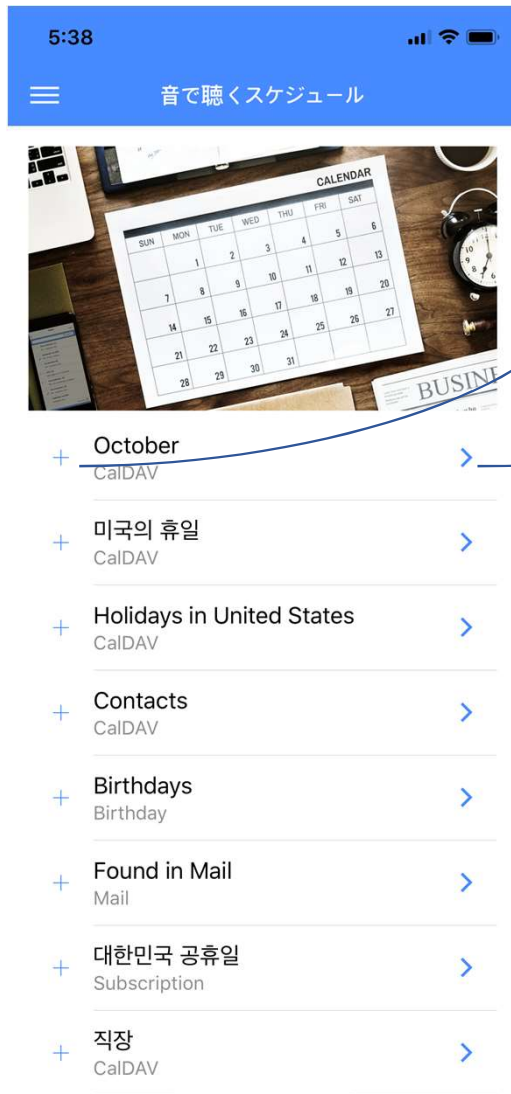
5:38

音で聴くスケジュール

CALENDAR

| SUN | MON | TUE | WED | THU | FRI | SAT |
|---|---|---|---|---|---|---|
| | | 1 | 2 | 3 | 4 | 5 | 6 |
| 7 | 8 | 9 | 10 | 11 | 12 | 13 |
| 14 | 15 | 16 | 17 | 18 | 19 | 20 |
| 21 | 22 | 23 | 24 | 25 | 26 | 27 |
| 28 | 29 | 30 | 31 | | | |

BUSIN

October
CalDAV

미국의 휴일
CalDAV

Holidays in United States
CalDAV

Contacts
CalDAV

Birthdays
Birthday

Found in Mail
Mail

대한민국 공휴일
Subscription

직장
CalDAV